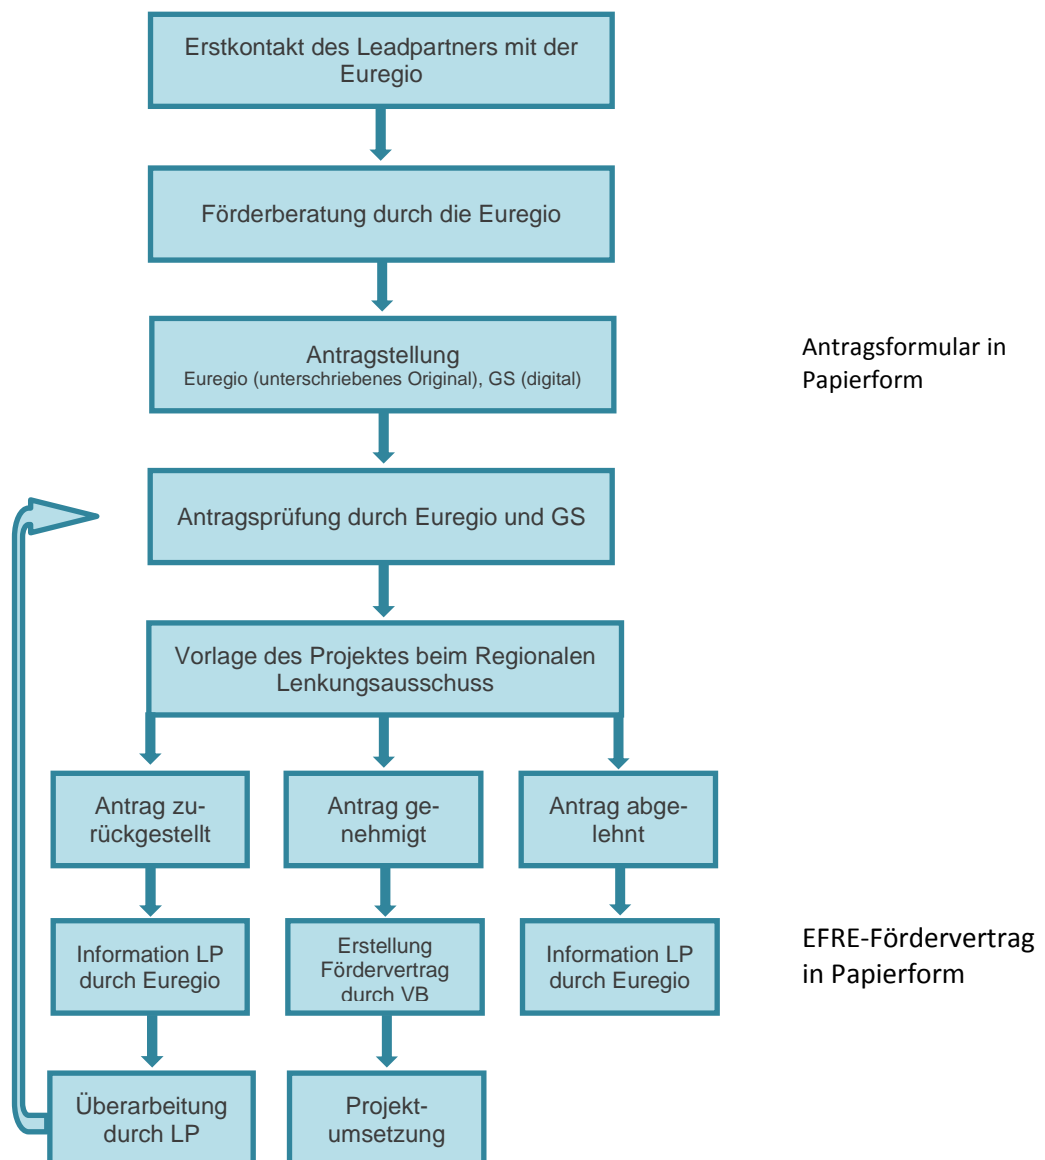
Erstkontakt des Leadpartners mit der Euregio

Förderberatung durch die Euregio

Antragstellung
Euregio (unterschriebenes Original), GS (digital)

Antragsformular in Papierform

Antragsprüfung durch Euregio und GS

Vorlage des Projektes beim Regionalen Lenkungsausschuss

Antrag zurückgestellt

Antrag genehmigt

Antrag abgelehnt

Information LP durch Euregio

Erstellung Fördervertrag durch VB

Information LP durch Euregio

EFRE-Fördervertrag in Papierform

Überarbeitung durch LP

Projektumsetzung